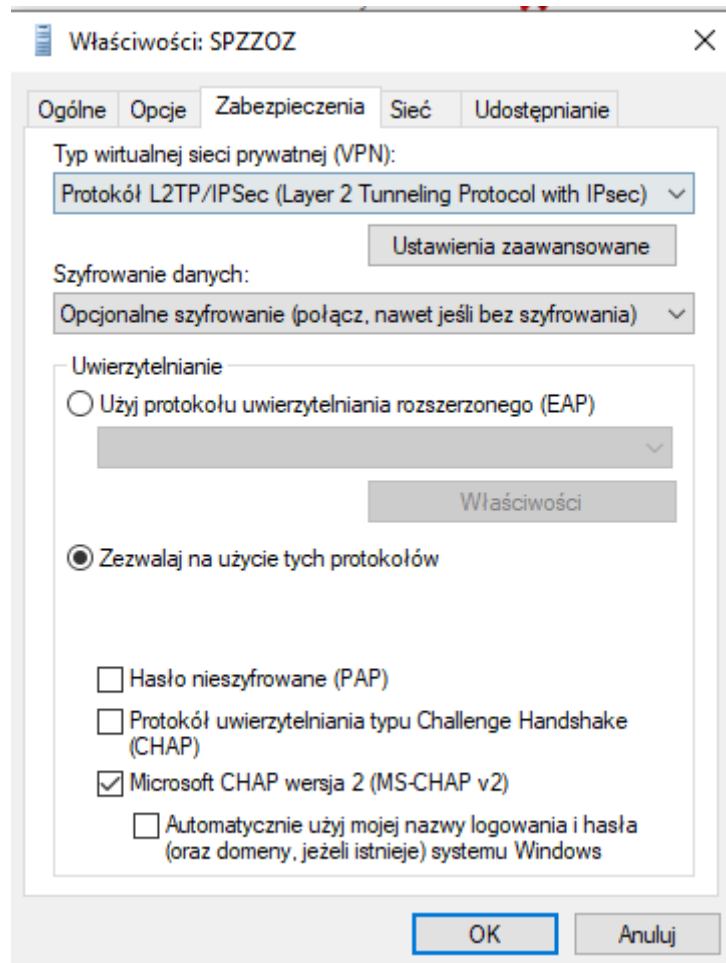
Właściwości: SPZZOZ

×

Ogólne | Opcje | Zabezpieczenia | Sieć | Udostępnianie

Typ wirtualnej sieci prywatnej (VPN):

Protokół L2TP/IPSec (Layer 2 Tunneling Protocol with IPsec)

Ustawienia zaawansowane

Szyfrowanie danych:

Opcjonalne szyfrowanie (połącz, nawet jeśli bez szyfrowania)

Uwierzytelnianie

Użyj protokołu uwierzytelniania rozszerzonego (EAP)

Właściwości

Zezwalaj na użycie tych protokołów

Hasło nieszyfrowane (PAP)

Protokół uwierzytelniania typu Challenge Handshake (CHAP)

Microsoft CHAP wersja 2 (MS-CHAP v2)

Automatycznie użyj mojej nazwy logowania i hasła (oraz domeny, jeżeli istnieje) systemu Windows

OK

Anuluj